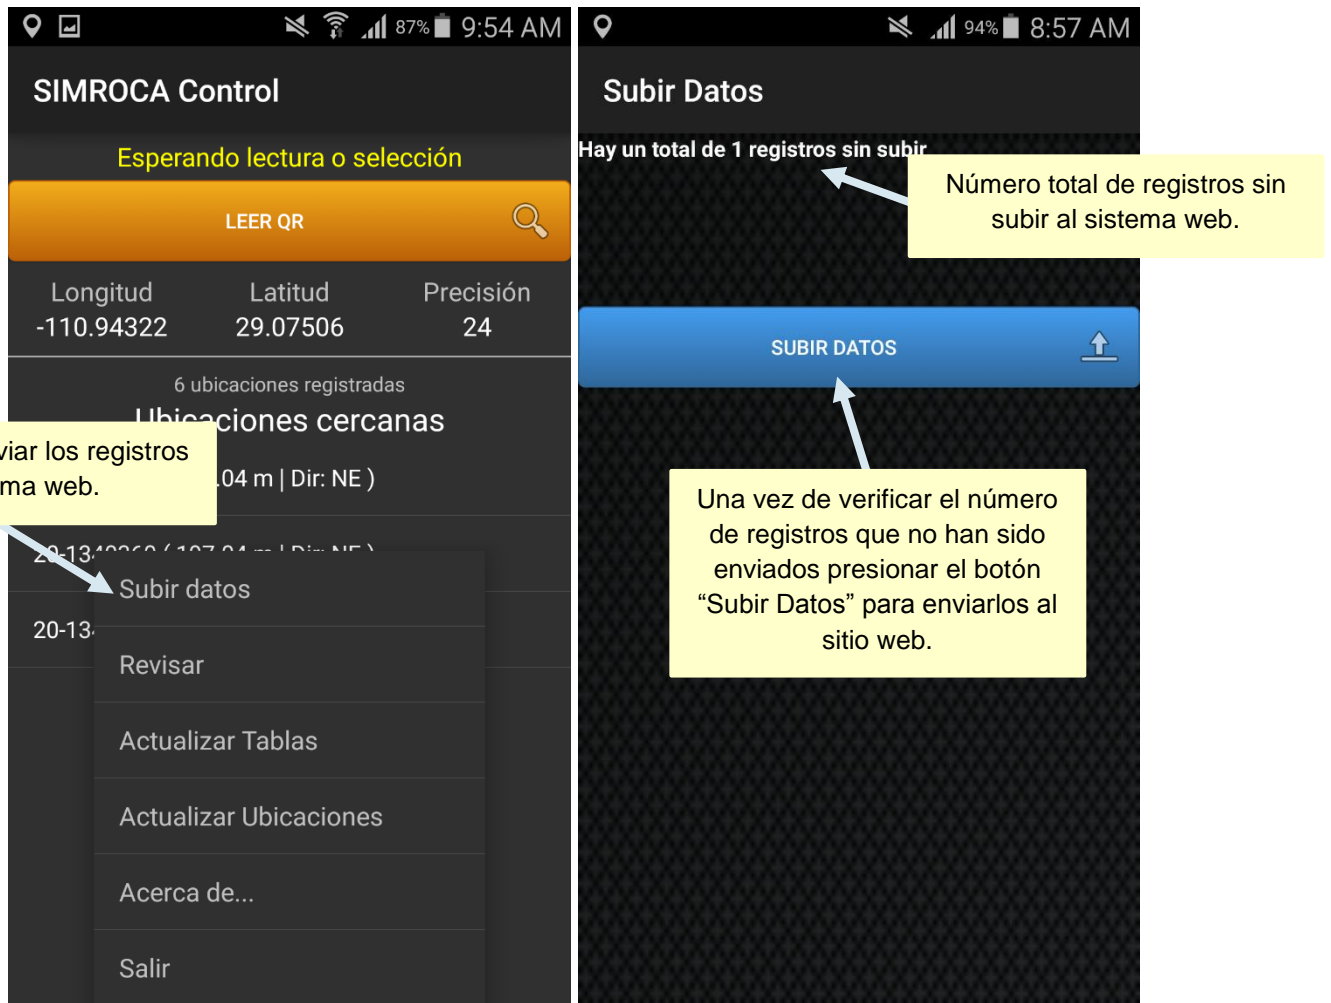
87% 9:54 AM

SIMROCA Control

Esperando lectura o selección

LEER QR

Longitud
-110.94322

Latitud
29.07506

Precisión
24

6 ubicaciones registradas

Ubicaciones cercanas

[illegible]viar los registros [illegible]ma web.

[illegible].04 m | Dir: NE )

20-13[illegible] ( 107.04 m | Dir: NE )

20-13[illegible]

Subir datos

Revisar

Actualizar Tablas

Actualizar Ubicaciones

Acerca de...

Salir

94% 8:57 AM

Subir Datos

Hay un total de 1 registros sin subir

Número total de registros sin subir al sistema web.

SUBIR DATOS

Una vez de verificar el número de registros que no han sido enviados presionar el botón “Subir Datos” para enviarlos al sitio web.